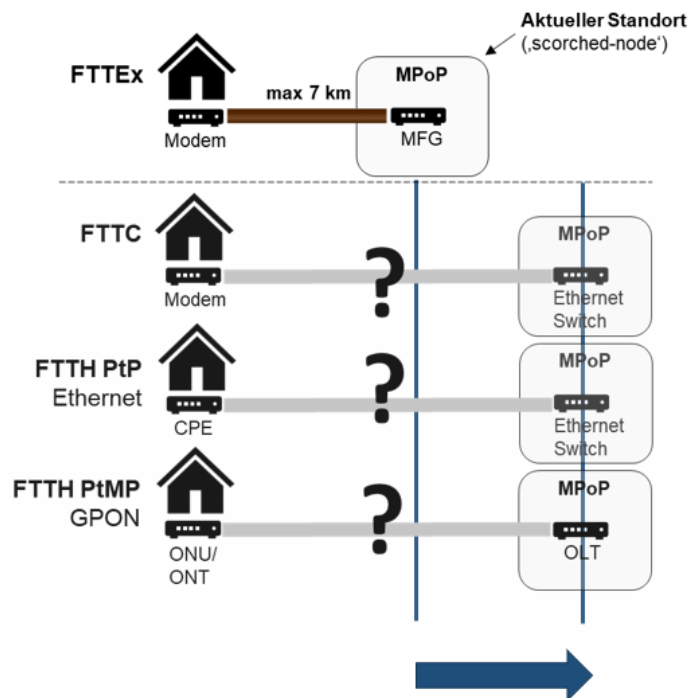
Aktueller Standort (‚scorched-node')

FTTEx

Modem

max 7 km

MPoP

MFG

FTTC

Modem

?

MPoP

Ethernet Switch

FTTH PtP Ethernet

CPE

?

MPoP

Ethernet Switch

FTTH PtMP GPON

ONU/ ONT

?

MPoP

OLT